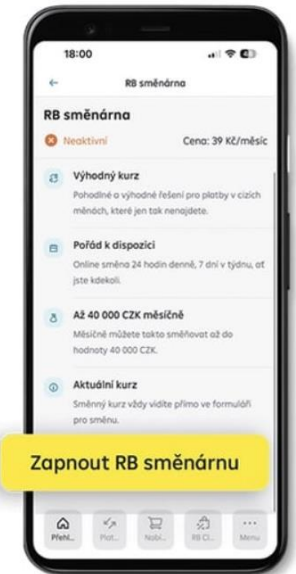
18:00

←

RB směnárna

RB směnárna

Neaktivní

Cena: 39 Kč/měsíc

Výhodný kurz

Pohodlné a výhodné řešení pro platby v cizích měnách, které jen tak nenajdete.

Pořád k dispozici

Online směna 24 hodin denně, 7 dní v týdnu, ať jste kdekoli.

Až 40 000 CZK měsíčně

Měsíčně můžete takto směňovat až do hodnoty 40 000 CZK.

Aktuální kurz

Směnný kurz vždy vidíte přímo ve formuláři pro směnu.

Zapnout RB směnárnu

Přehl...

Plat...

Nabí...

RB Cl...

Menu